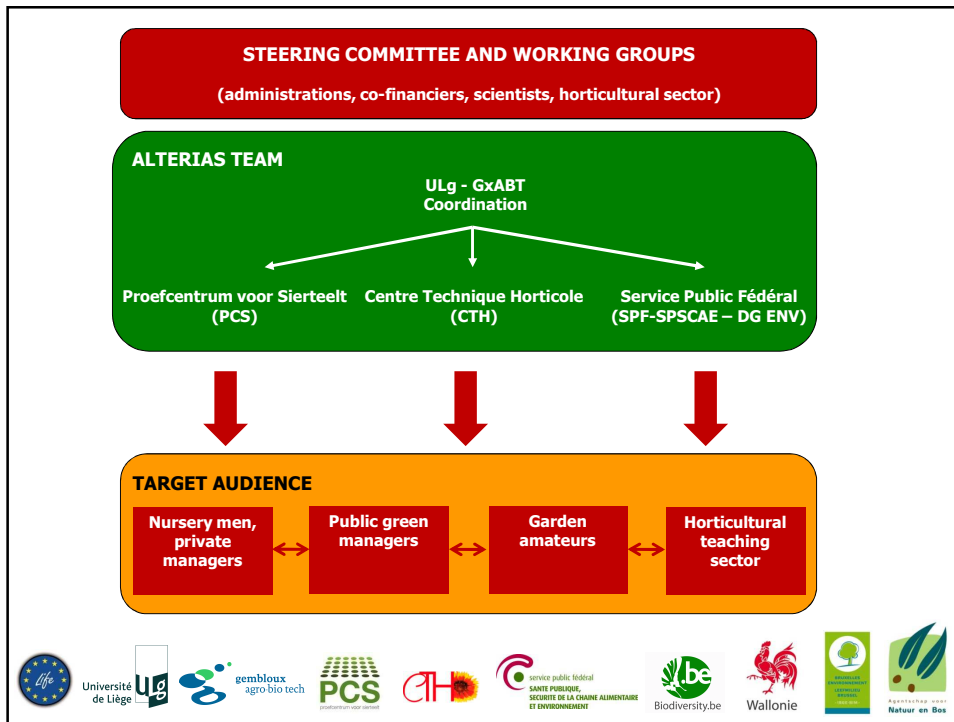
STEERING COMMITTEE AND WORKING GROUPS

(administrations, co-financiers, scientists, horticultural sector)

ALTERIAS TEAM

ULg - GxABT
Coordination

Proefcentrum voor Sierteelt (PCS)

Centre Technique Horticole (CTH)

Service Public Fédéral (SPF-SPSCAE – DG ENV)

TARGET AUDIENCE

Nursery men, private managers

Public green managers

Garden amateurs

Horticultural teaching sector

Life

Université de Liège

ULg

gembloux agro bio tech

PCS

proefcentrum voor sierteelt

CTH

service public fédéral
SANTE PUBLIQUE, SECURITE DE LA CHAINE ALIMENTAIRE ET ENVIRONNEMENT

.be

Biodiversity.be

Wallonie

BRUXELLES ENVIRONNEMENT
LEEFMILIEU BRUSSEL

Agentschap voor Natuur en Bos